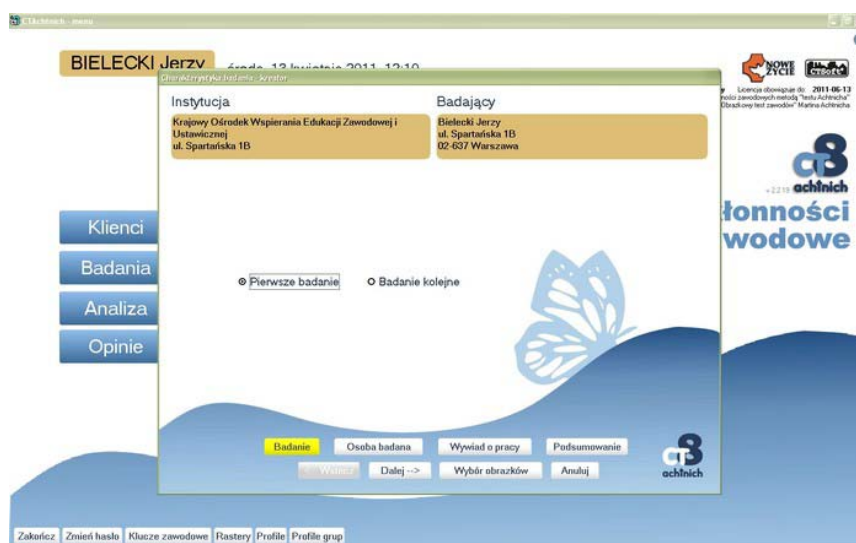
CTAchtnich - menu

BIELECKI Jerzy

środa, 13 kwietnia 2011, 12:10

Charakterystyka badania - kreator

Instytucja

Krajowy Ośrodek Wspierania Edukacji Zawodowej i Ustawicznej
ul. Spartańska 1B

Badający

Bielecki Jerzy
ul. Spartańska 1B
02-637 Warszawa

NOWE ŻYCIE

CTsoft

Licencja obowiązuje do: 2011-06-13
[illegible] zawodowych metodą "testu Achtnicha"
Obrazkowy test zawodów" Martina Achtnicha

CT8 achtnich

v.2.2.15

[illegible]łonności
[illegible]wodowe

Klienci

Badania

Analiza

Opinie

Pierwsze badanie

Badanie kolejne

Badanie

Osoba badana

Wywiad o pracy

Podsumowanie

Wstecz

Dalej -->

Wybór obrazków

Anuluj

CT8 achtnich

Zakończ | Zmień hasło | Klucze zawodowe | Rastery | Profile | Profile grup